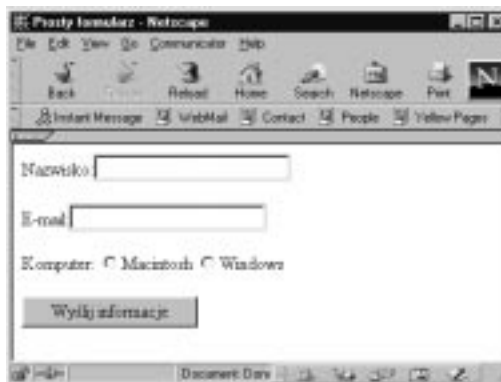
Prosty formularz - Netscape

File Edit View Go Communicator Help

Back Forward Reload Home Search Netscape Print

Instant Message WebMail Contact People Yellow Pages

Nazwisko

E-mail

Komputer: Macintosh Windows

Wyślij informacje

Document: Done